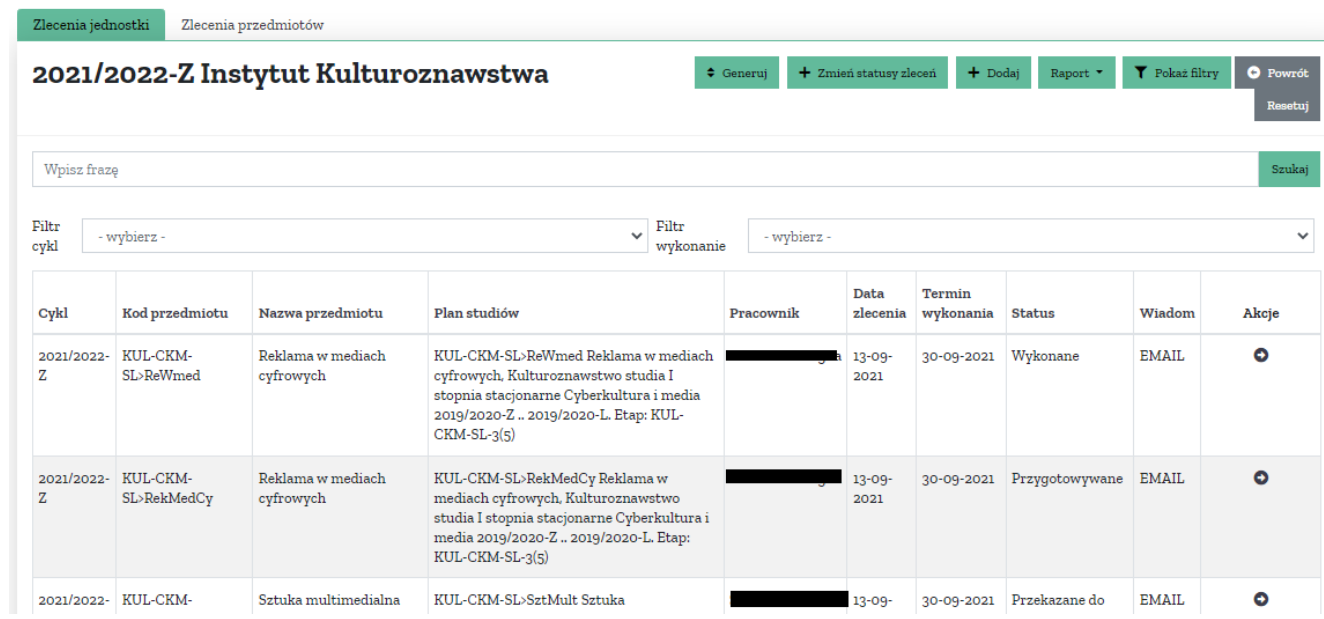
Zlecenia jednostki | Zlecenia przedmiotów

2021/2022-Z Instytut Kulturoznawstwa

Generuj | Zmień statusy zleceń | Dodaj | Raport | Pokaż filtry | Powrót | Resetuj

Wpisz frazę | Szukaj

Filtr cykl: - wybierz -
Filtr wykonanie: - wybierz -

| Cykl | Kod przedmiotu | Nazwa przedmiotu | Plan studiów | Pracownik | Data zlecenia | Termin wykonania | Status | Wiadom | Akcje |
|---|---|---|---|---|---|---|---|---|---|
| 2021/2022-Z | KUL-CKM-SL>ReWmed | Reklama w mediach cyfrowych | KUL-CKM-SL>ReWmed Reklama w mediach cyfrowych, Kulturoznawstwo studia I stopnia stacjonarne Cyberkultura i media 2019/2020-Z .. 2019/2020-L. Etap: KUL-CKM-SL-3(5) | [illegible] | 13-09-2021 | 30-09-2021 | Wykonane | EMAIL | |
| 2021/2022-Z | KUL-CKM-SL>RekMedCy | Reklama w mediach cyfrowych | KUL-CKM-SL>RekMedCy Reklama w mediach cyfrowych, Kulturoznawstwo studia I stopnia stacjonarne Cyberkultura i media 2019/2020-Z .. 2019/2020-L. Etap: KUL-CKM-SL-3(5) | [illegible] | 13-09-2021 | 30-09-2021 | Przygotowywane | EMAIL | |
| 2021/2022- | KUL-CKM- | Sztuka multimedialna | KUL-CKM-SL>SztMult Sztuka | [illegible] | 13-09- | 30-09-2021 | Przekazane do | EMAIL | |